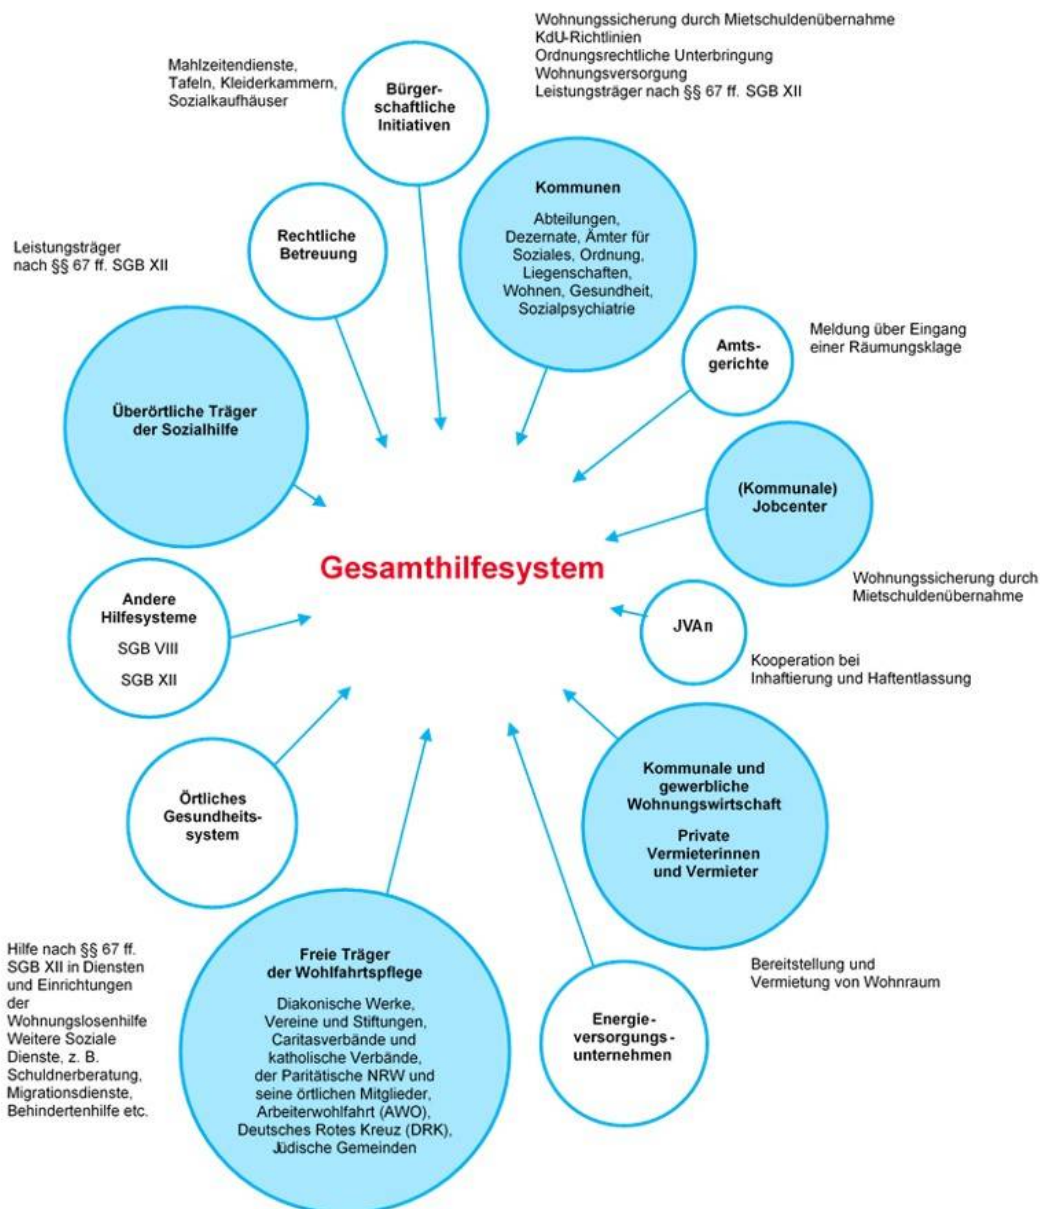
Wohnungssicherung durch Mietschuldenübernahme
KdU-Richtlinien
Ordnungsrechtliche Unterbringung
Wohnungsversorgung
Leistungsträger nach §§ 67 ff. SGB XII

Mahlzeitendienste, Tafeln, Kleiderkammern, Sozialkaufhäuser

Bürgerschaftliche Initiativen

Kommunen

Abteilungen, Dezernate, Ämter für Soziales, Ordnung, Liegenschaften, Wohnen, Gesundheit, Sozialpsychiatrie

Leistungsträger nach §§ 67 ff. SGB XII

Rechtliche Betreuung

Amtsgerichte

Meldung über Eingang einer Räumungsklage

Überörtliche Träger der Sozialhilfe

(Kommunale) Jobcenter

Gesamthilfesystem

Wohnungssicherung durch Mietschuldenübernahme

Andere Hilfesysteme

SGB VIII

SGB XII

JVAn

Kooperation bei Inhaftierung und Haftentlassung

Kommunale und gewerbliche Wohnungswirtschaft

Private Vermieterinnen und Vermieter

Örtliches Gesundheitssystem

Hilfe nach §§ 67 ff. SGB XII in Diensten und Einrichtungen der Wohnungslosenhilfe Weitere Soziale Dienste, z. B. Schuldnerberatung, Migrationsdienste, Behindertenhilfe etc.

Freie Träger der Wohlfahrtspflege

Diakonische Werke, Vereine und Stiftungen, Caritasverbände und katholische Verbände, der Paritätische NRW und seine örtlichen Mitglieder, Arbeiterwohlfahrt (AWO), Deutsches Rotes Kreuz (DRK), Jüdische Gemeinden

Bereitstellung und Vermietung von Wohnraum

Energieversorgungsunternehmen